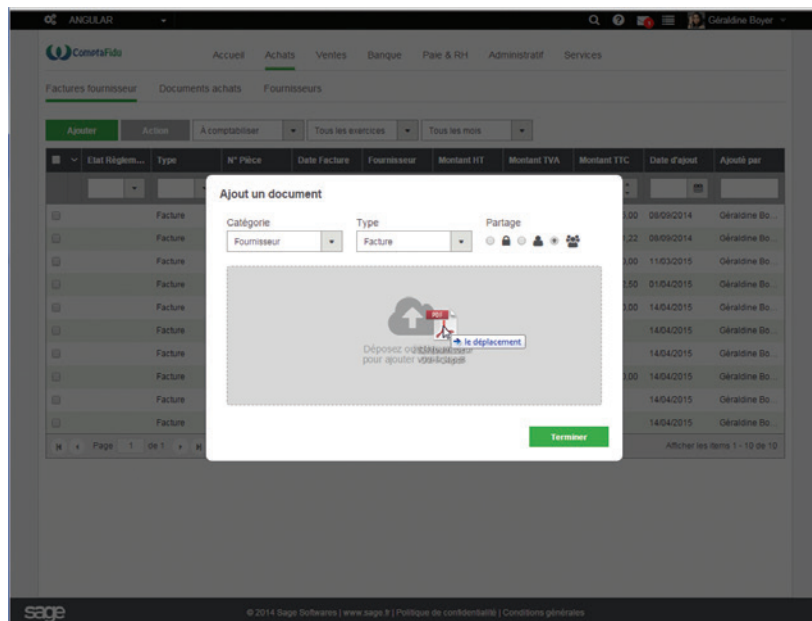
ANGULAR

Géraldine Boyer

ComptaFido

Accueil Achats Ventes Banque Paie & RH Administratif Services

Factures fournisseur Documents achats Fournisseurs

Ajouter Action À comptabiliser Tous les exercices Tous les mois

| Etat Règlem... | Type | N° Pièce | Date Facture | Fournisseur | Montant HT | Montant TVA | Montant TTC | Date d'ajout | Ajouté par |
|---|---|---|---|---|---|---|---|---|---|
| | Facture | | | | | | .00 | 08/09/2014 | Géraldine Bo... |
| | Facture | | | | | | .22 | 08/09/2014 | Géraldine Bo... |
| | Facture | | | | | | .00 | 11/03/2015 | Géraldine Bo... |
| | Facture | | | | | | .50 | 01/04/2015 | Géraldine Bo... |
| | Facture | | | | | | .00 | 14/04/2015 | Géraldine Bo... |
| | Facture | | | | | | | 14/04/2015 | Géraldine Bo... |
| | Facture | | | | | | | 14/04/2015 | Géraldine Bo... |
| | Facture | | | | | | .00 | 14/04/2015 | Géraldine Bo... |
| | Facture | | | | | | | 14/04/2015 | Géraldine Bo... |
| | Facture | | | | | | | 14/04/2015 | Géraldine Bo... |

Page 1 de 1

Afficher les items 1 - 10 de 10

Ajout un document

Catégorie
Fournisseur

Type
Facture

Partage

PDF

le déplacement

Déposez ou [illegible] pour ajouter vos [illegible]

Terminer

sage

© 2014 Sage Softwares | www.sage.fr | Politique de confidentialité | Conditions générales